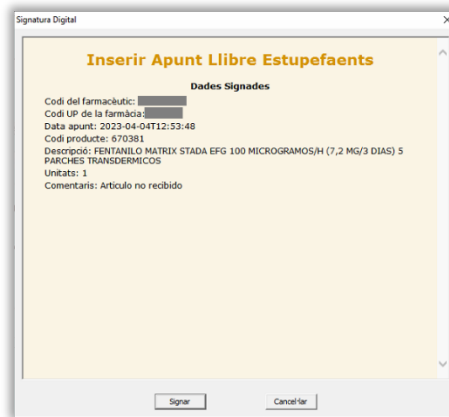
Signatura Digital

Inserir Apunt Llibre Estupefaents

Dades Signades

Codi del farmacèutic: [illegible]
Codi UP de la farmàcia: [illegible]
Data apunt: 2023-04-04T12:53:48
Codi producte: 670381
Descripció: FENTANILO MATRIX STADA EFG 100 MICROGRAMOS/H (7,2 MG/3 DIAS) 5 PARCHES TRANSDERMICOS
Unitats: 1
Comentaris: Articulo no recibido

Signar
Cancel·lar